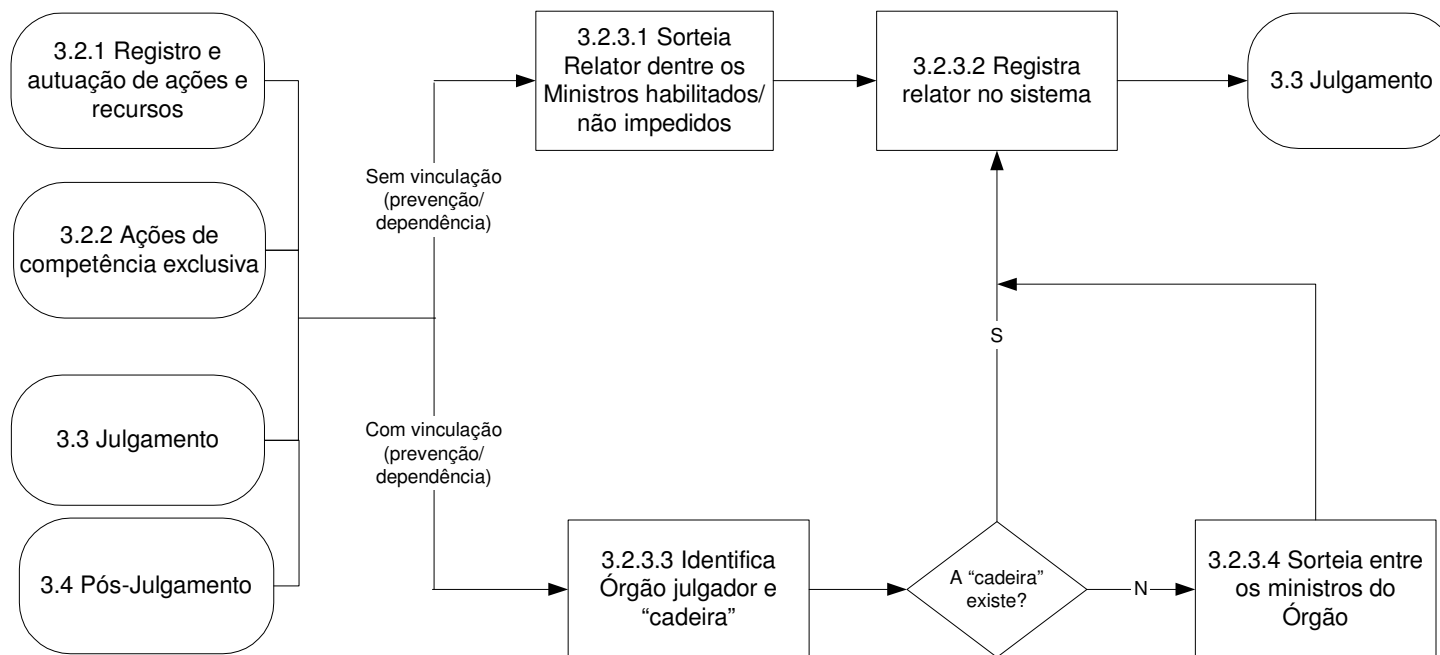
3.2.1 Registro e autuação de ações e recursos

3.2.2 Ações de competência exclusiva

3.3 Julgamento

3.4 Pós-Julgamento

Sem vinculação (prevenção/ dependência)

Com vinculação (prevenção/ dependência)

3.2.3.1 Sorteia Relator dentre os Ministros habilitados/ não impedidos

3.2.3.2 Registra relator no sistema

3.3 Julgamento

S

3.2.3.3 Identifica Órgão julgador e "cadeira"

A "cadeira" existe?

N

3.2.3.4 Sorteia entre os ministros do Órgão